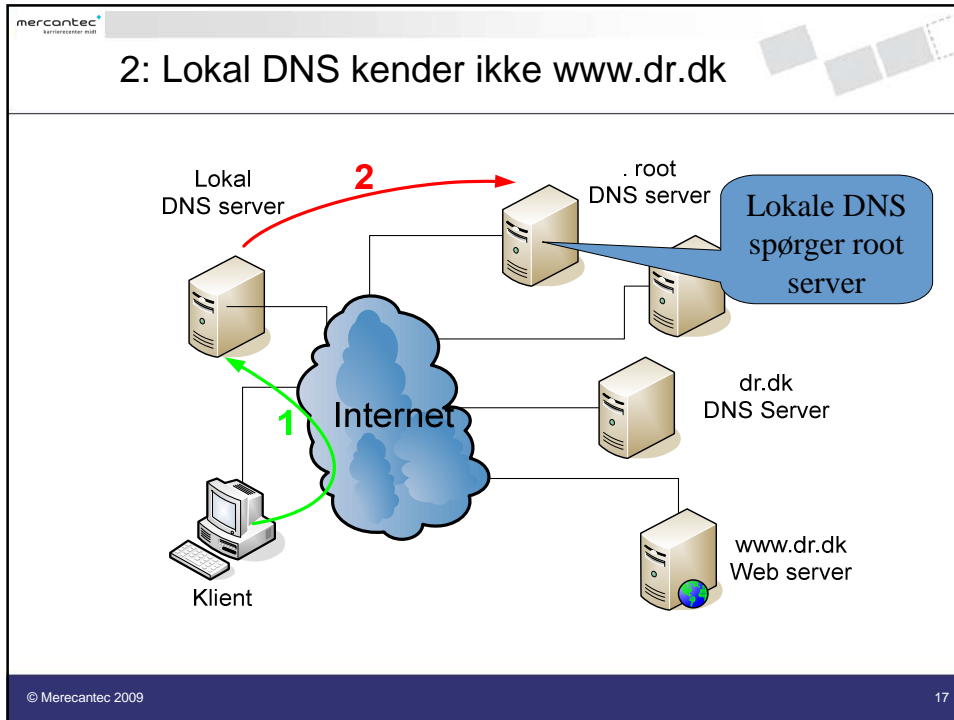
mercantec
karrierecenter midt

2: Lokal DNS kender ikke www.dr.dk

Lokal
DNS server

2

. root
DNS server

Lokale DNS spørger root server

dr.dk
DNS Server

1

Internet

Klient

www.dr.dk
Web server

© Merecantec 2009

17